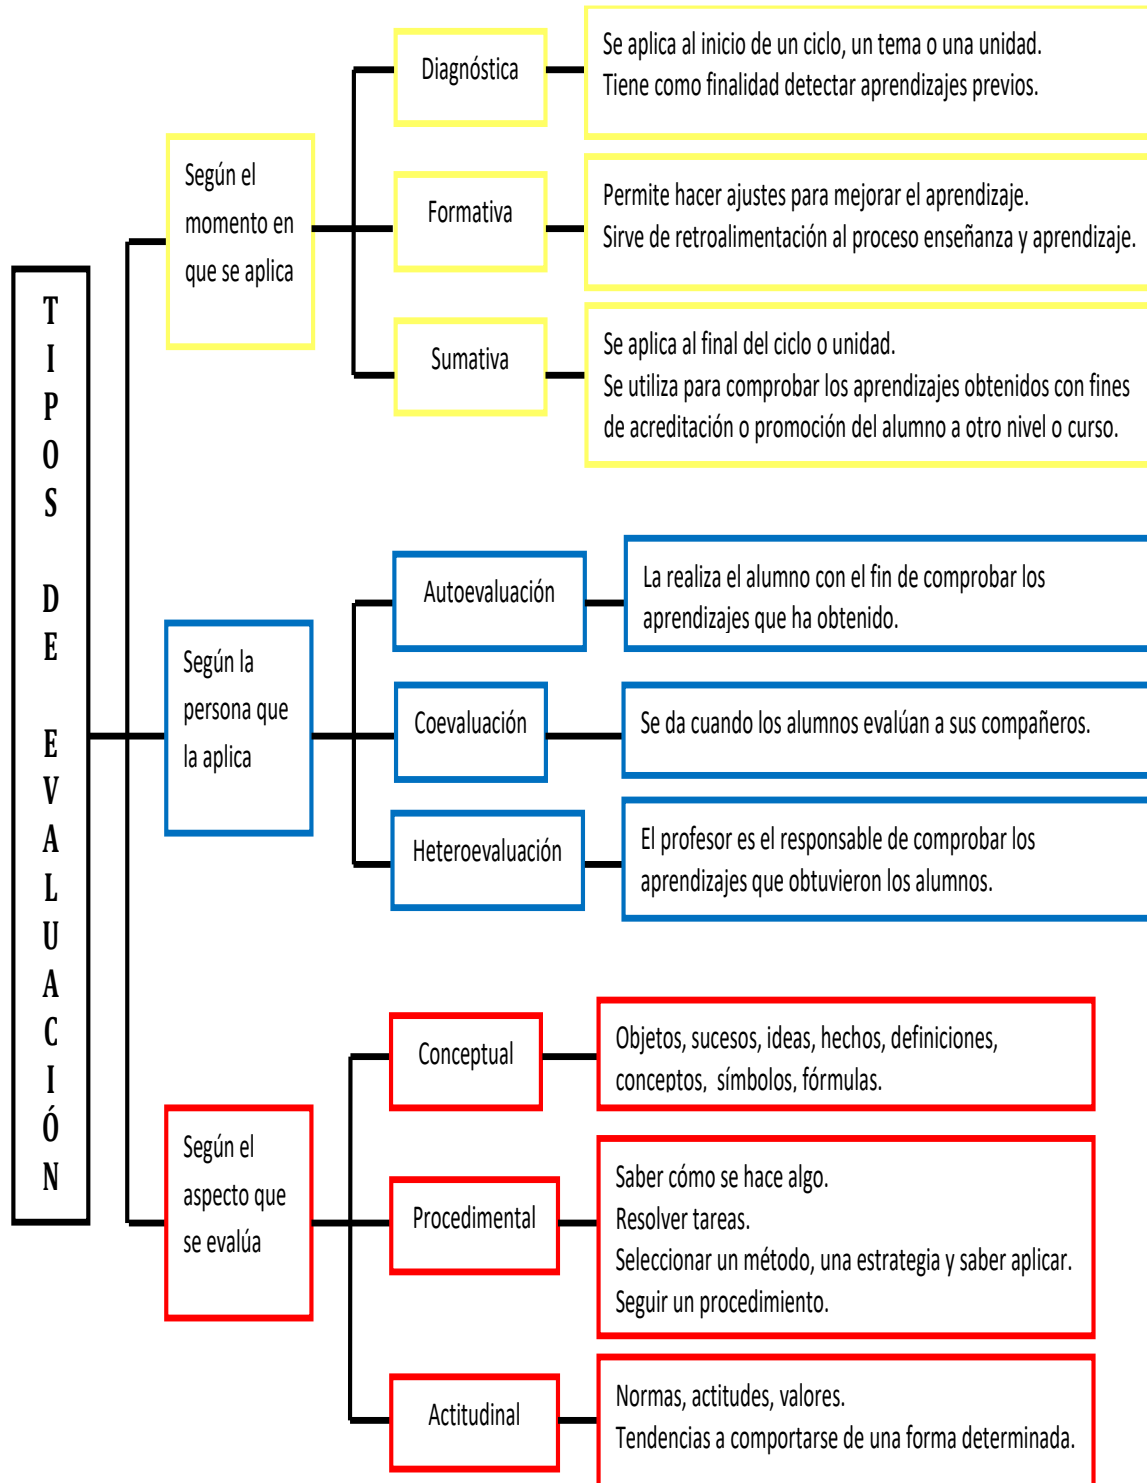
TIPOS DE EVALUACIÓN

Según el momento en que se aplica

Diagnóstica

Se aplica al inicio de un ciclo, un tema o una unidad. Tiene como finalidad detectar aprendizajes previos.

Formativa

Permite hacer ajustes para mejorar el aprendizaje. Sirve de retroalimentación al proceso enseñanza y aprendizaje.

Sumativa

Se aplica al final del ciclo o unidad. Se utiliza para comprobar los aprendizajes obtenidos con fines de acreditación o promoción del alumno a otro nivel o curso.

Según la persona que la aplica

Autoevaluación

La realiza el alumno con el fin de comprobar los aprendizajes que ha obtenido.

Coevaluación

Se da cuando los alumnos evalúan a sus compañeros.

Heteroevaluación

El profesor es el responsable de comprobar los aprendizajes que obtuvieron los alumnos.

Según el aspecto que se evalúa

Conceptual

Objetos, sucesos, ideas, hechos, definiciones, conceptos, símbolos, fórmulas.

Procedimental

Saber cómo se hace algo.
Resolver tareas.
Seleccionar un método, una estrategia y saber aplicar.
Seguir un procedimiento.

Actitudinal

Normas, actitudes, valores.
Tendencias a comportarse de una forma determinada.